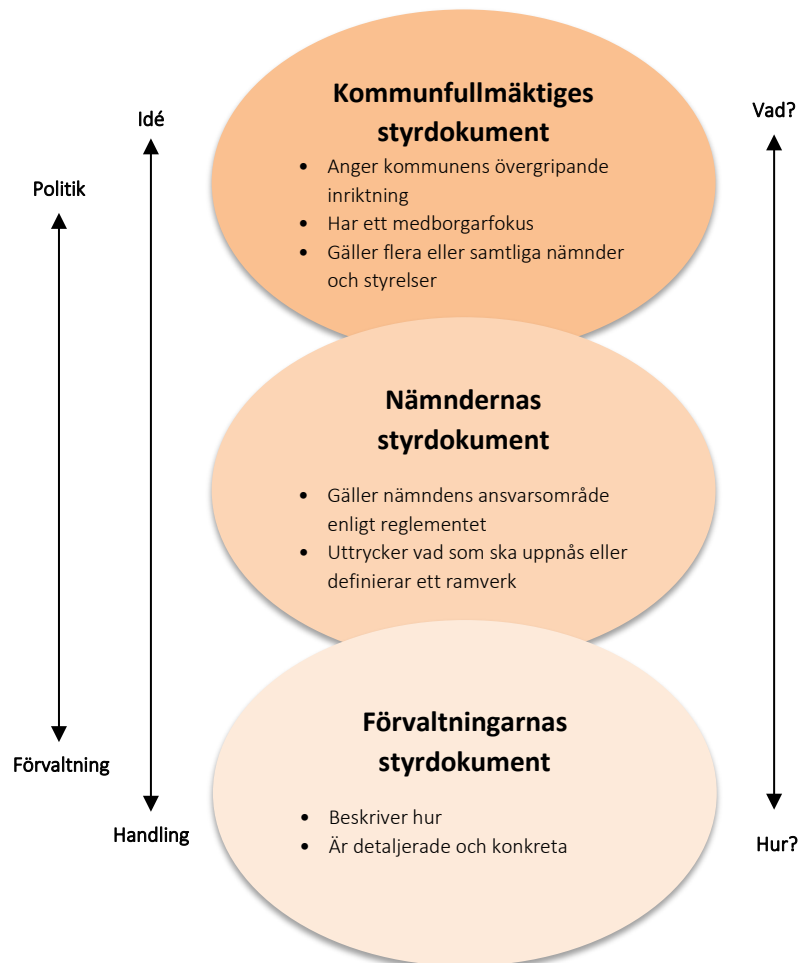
Kommunfullmäktiges styrdokument

- Anger kommunens övergripande inriktning
- Har ett medborgarfokus
- Gäller flera eller samtliga nämnder och styrelser

Idé

Vad?

Politik

Nämndernas styrdokument

- Gäller nämndens ansvarsområde enligt reglementet
- Uttrycker vad som ska uppnås eller definierar ett ramverk

Förvaltning

Handling

Förvaltningarnas styrdokument

- Beskriver hur
- Är detaljerade och konkreta

Hur?